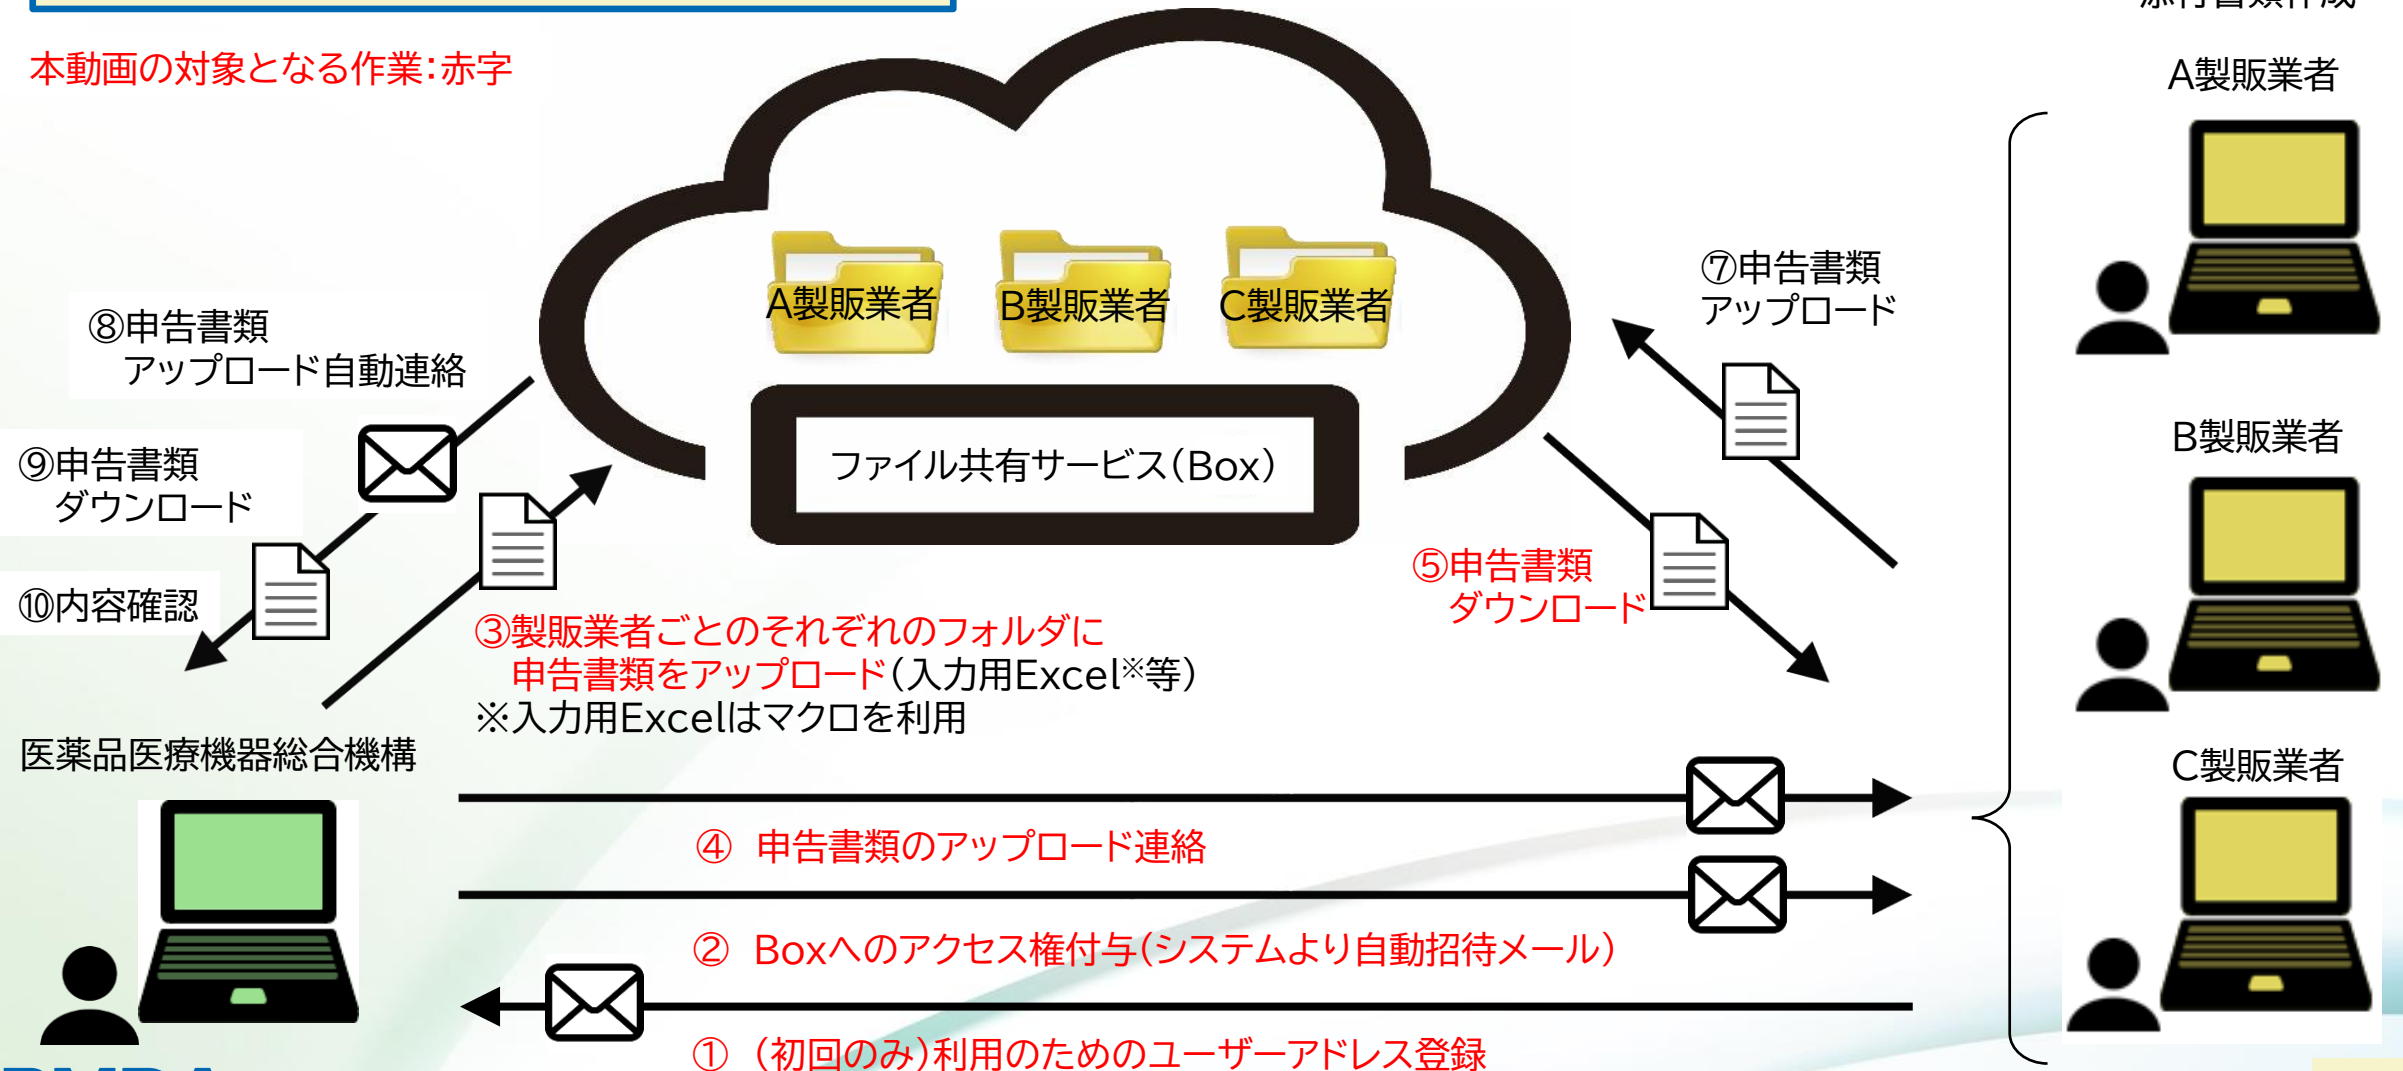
本動画の対象となる作業:赤字

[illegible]

A製販業者

A製販業者
B製販業者
C製販業者

ファイル共有サービス(Box)

⑦申告書類
アップロード

⑧申告書類
アップロード自動連絡

⑨申告書類
ダウンロード

⑩内容確認

⑤申告書類
ダウンロード

B製販業者

③製販業者ごとのそれぞれのフォルダに
申告書類をアップロード(入力用Excel※等)
※入力用Excelはマクロを利用

医薬品医療機器総合機構

C製販業者

④ 申告書類のアップロード連絡

② Boxへのアクセス権付与(システムより自動招待メール)

① (初回のみ)利用のためのユーザーアドレス登録